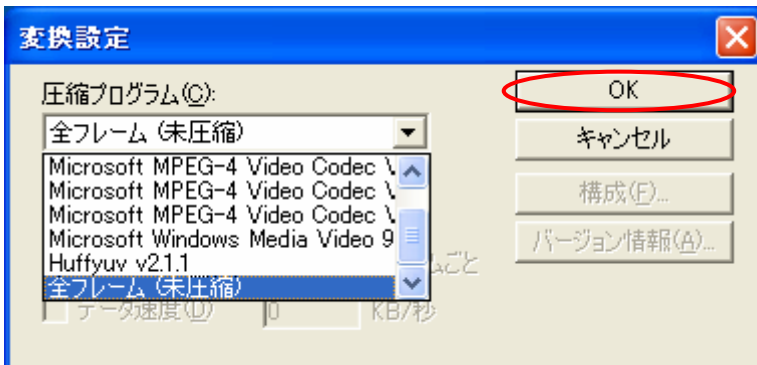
変換設定

圧縮プログラム(C):

全フレーム (未圧縮)

Microsoft MPEG-4 Video Codec V
Microsoft MPEG-4 Video Codec V
Microsoft MPEG-4 Video Codec V
Microsoft Windows Media Video 9
Huffyuv v2.1.1
全フレーム (未圧縮)

ムごと

データ速度(D)

0

KB/秒

OK

キャンセル

構成(F)...

バージョン情報(A)...